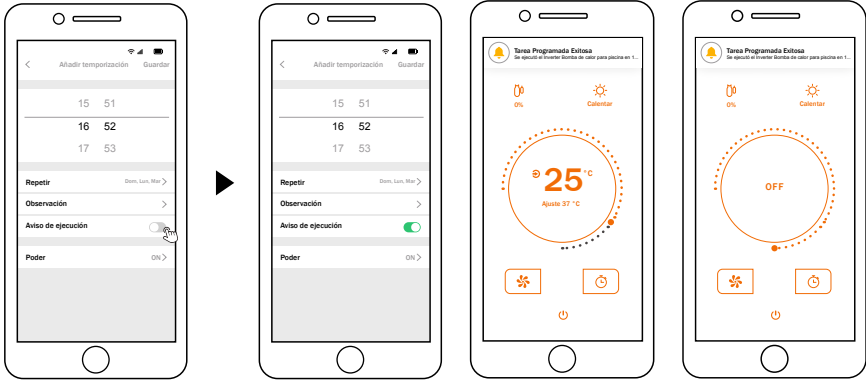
Añadir temporización Guardar

15 51
16 52
17 53

Repetir Dom, Lun, Mar
Observación
Aviso de ejecución
Poder ON

Añadir temporización Guardar

15 51
16 52
17 53

Repetir Dom, Lun, Mar
Observación
Aviso de ejecución
Poder ON

Tarea Programada Exitosa
Se ejecutó el Inverter Bomba de calor para piscina en 1...

0%
Calentar

25°C
Ajuste 37 °C

Tarea Programada Exitosa
Se ejecutó el Inverter Bomba de calor para piscina en 1...

0%
Calentar

OFF